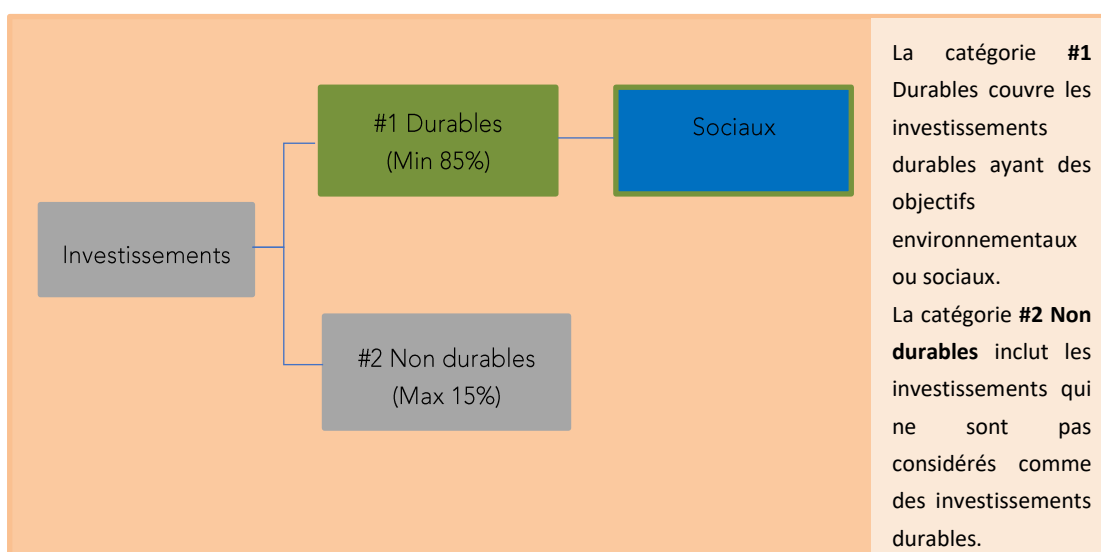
#1 Durables
(Min 85%)

Sociaux

Investissements

#2 Non durables
(Max 15%)

La catégorie **#1** Durables couvre les investissements durables ayant des objectifs environnementaux ou sociaux.

La catégorie **#2 Non durables** inclut les investissements qui ne sont pas considérés comme des investissements durables.